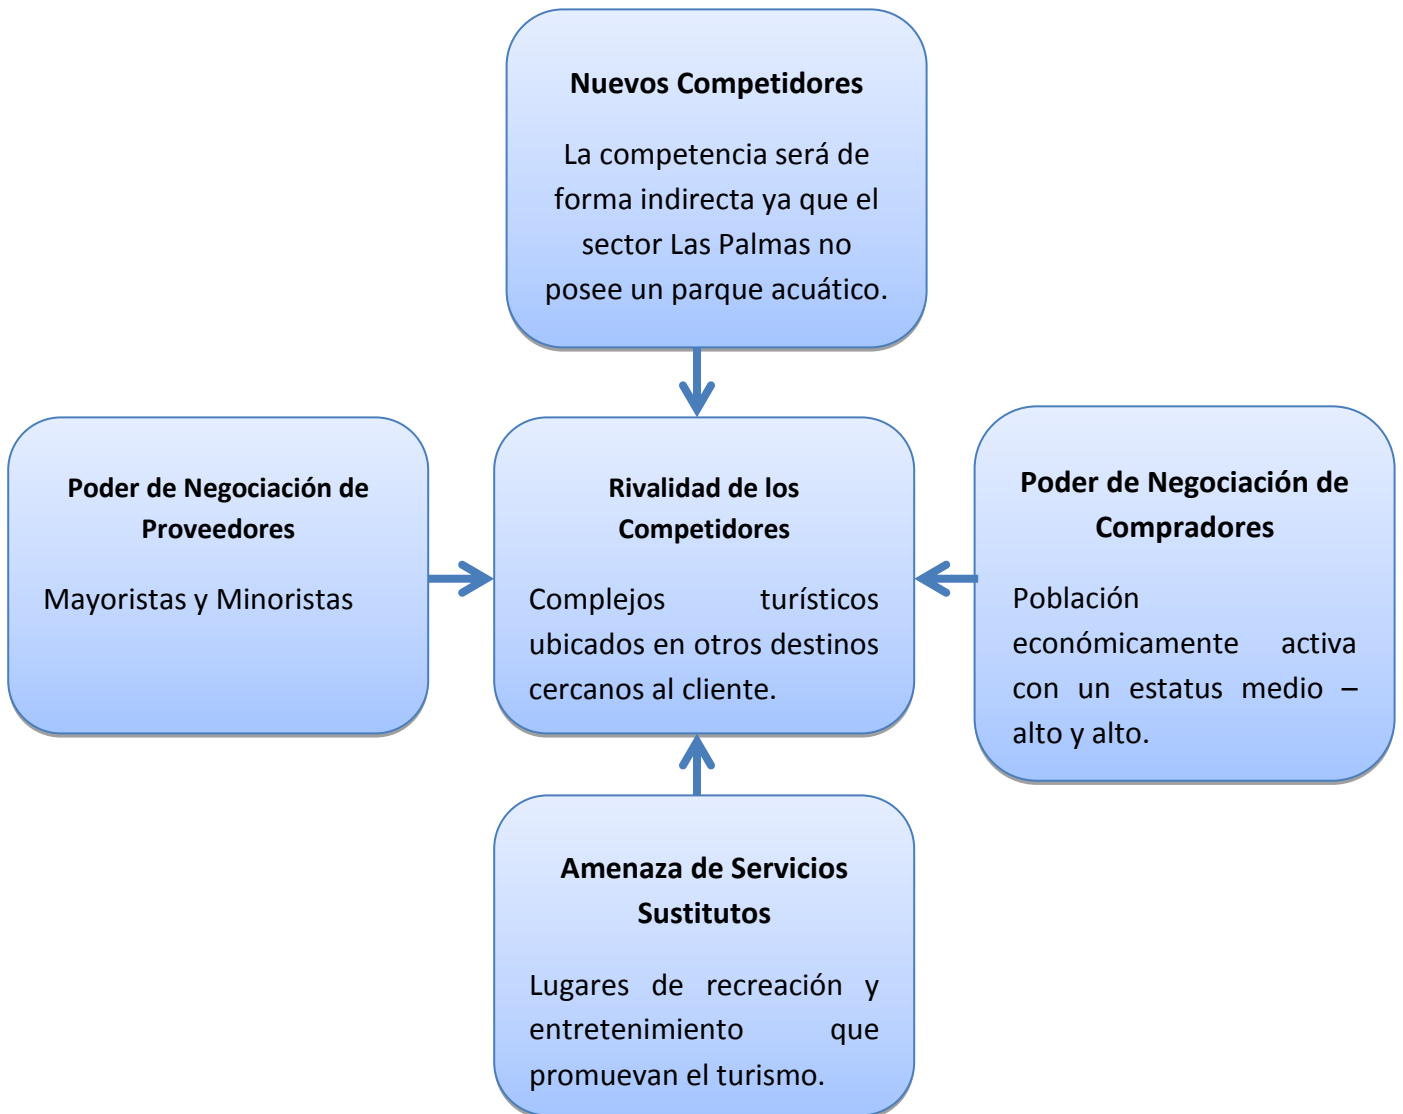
Nuevos Competidores

La competencia será de forma indirecta ya que el sector Las Palmas no posee un parque acuático.

Poder de Negociación de Proveedores

Mayoristas y Minoristas

Rivalidad de los Competidores

Complejos turísticos ubicados en otros destinos cercanos al cliente.

Poder de Negociación de Compradores

Población económicamente activa con un estatus medio – alto y alto.

Amenaza de Servicios Sustitutos

Lugares de recreación y entretenimiento que promuevan el turismo.